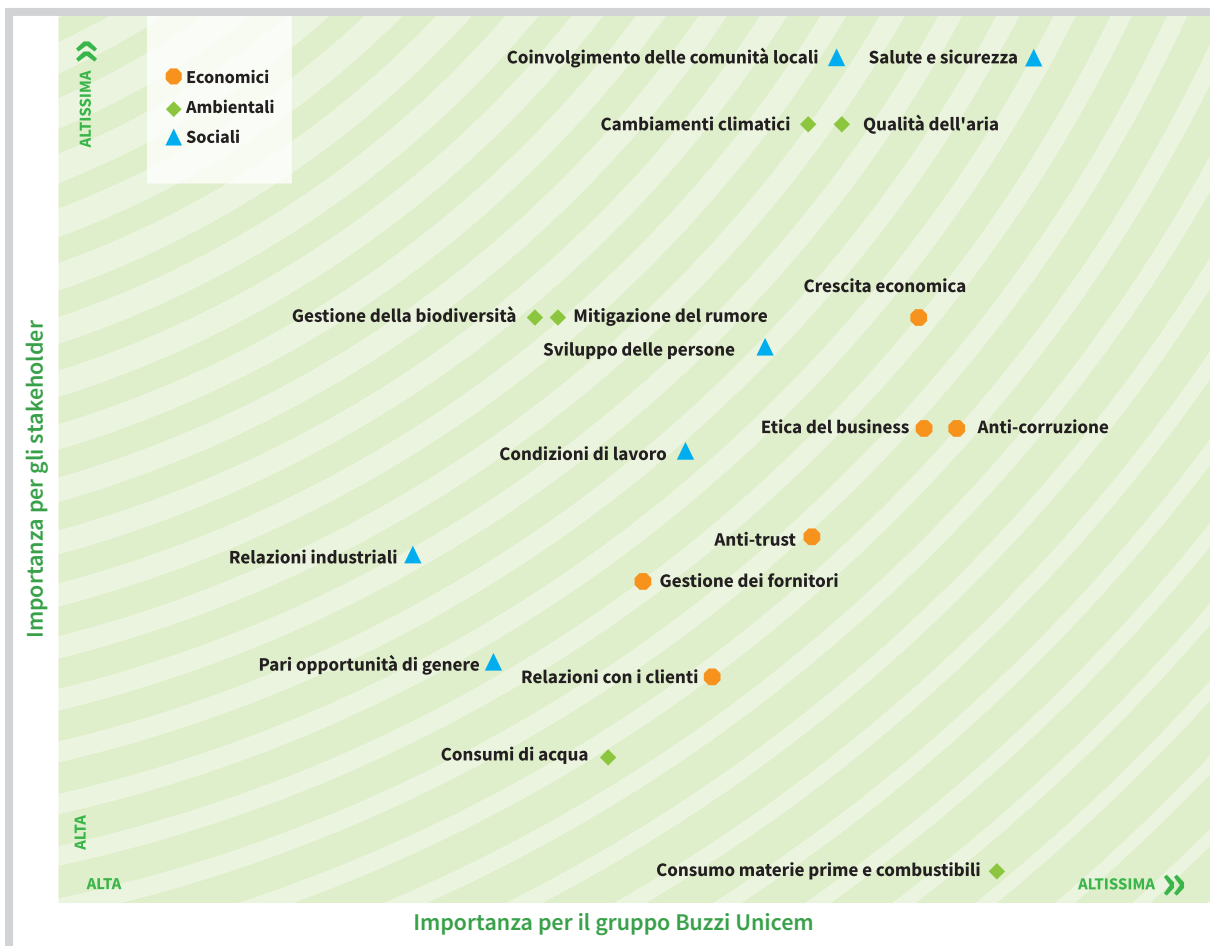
Economici
Ambientali
Sociali

ALTISSIMA

Coinvolgimento delle comunità locali
Salute e sicurezza
Cambiamenti climatici
Qualità dell'aria
Crescita economica
Gestione della biodiversità
Mitigazione del rumore
Sviluppo delle persone
Etica del business
Anti-corruzione
Condizioni di lavoro
Anti-trust
Relazioni industriali
Gestione dei fornitori
Pari opportunità di genere
Relazioni con i clienti
Consumi di acqua
Consumo materie prime e combustibili

ALTA
ALTA
ALTISSIMA

Importanza per gli stakeholder
Importanza per il gruppo Buzzi Unicem